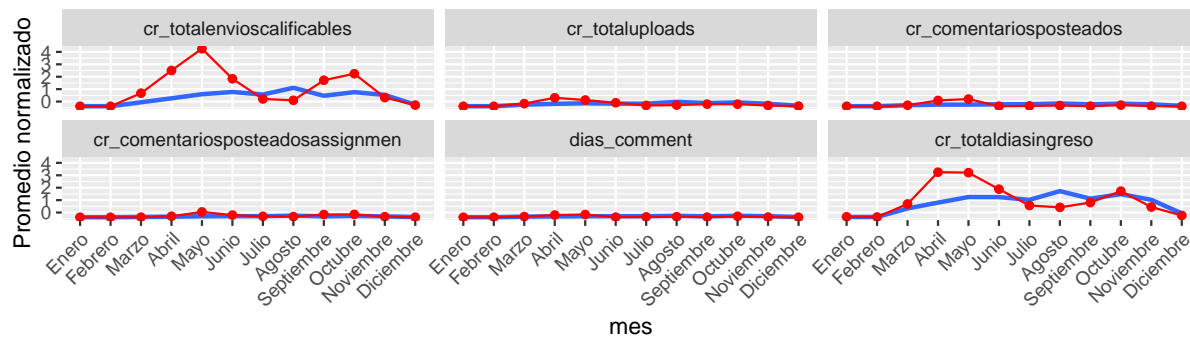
cr_totalenvioscalificables
cr_totaluploads
cr_comentariosposteados
cr_comentariosposteadosassignmen
dias_comment
cr_totaldiasingreso

Promedio normalizado
4
3
2
1
0
4
3
2
1
0

Enero
Febrero
Marzo
Abril
Mayo
Junio
Julio
Agosto
Septiembre
Octubre
Noviembre
Diciembre

Enero
Febrero
Marzo
Abril
Mayo
Junio
Julio
Agosto
Septiembre
Octubre
Noviembre
Diciembre

Enero
Febrero
Marzo
Abril
Mayo
Junio
Julio
Agosto
Septiembre
Octubre
Noviembre
Diciembre

mes